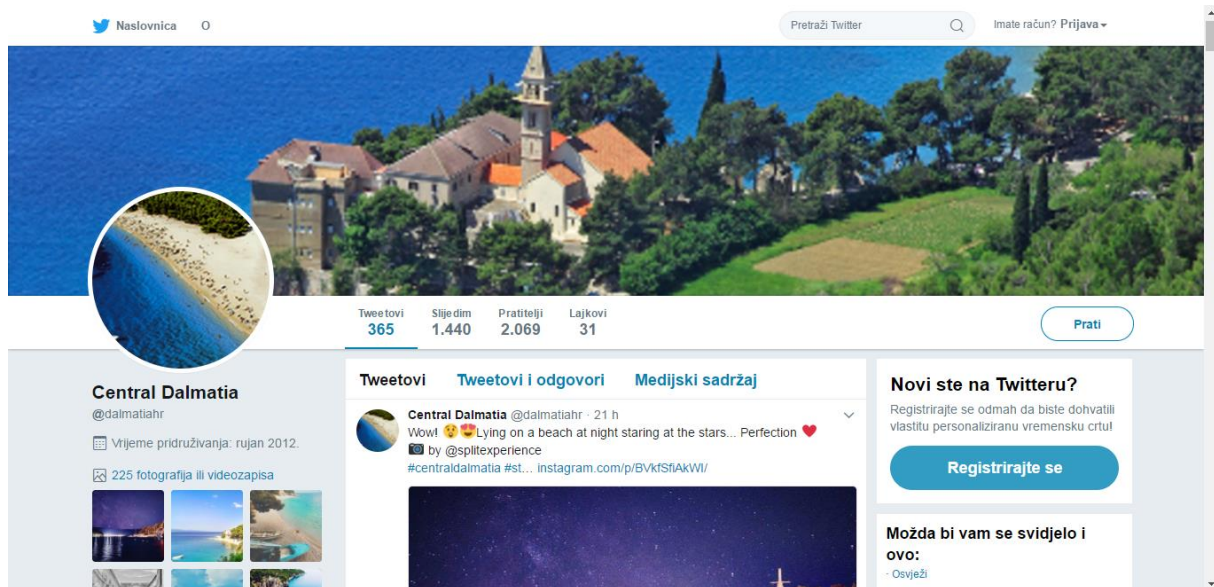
Naslovnica O

Pretraži Twitter

Imate račun? Prijava

| Tweetovi | Slijedim | Pratitelji | Lajkovi |
|---|---|---|---|
| 365 | 1.440 | 2.069 | 31 |

Prati

Central Dalmatia
@dalmatiahr

Vrijeme pridruživanja: rujan 2012.

225 fotografija ili videozapisa

Tweetovi Tweetovi i odgovori Medijski sadržaj

Central Dalmatia @dalmatiahr · 21 h
Wow! 😲😍Lying on a beach at night staring at the stars... Perfection ❤️
📷 by @splitexperience
#centraldalmatia #st... instagram.com/p/BVkfSfiAkWI/

Novi ste na Twitteru?
Registrirajte se odmah da biste dohvatili vlastitu personaliziranu vremensku crtu!

Registrirajte se

Možda bi vam se svidjelo i ovo:
· Osvježi